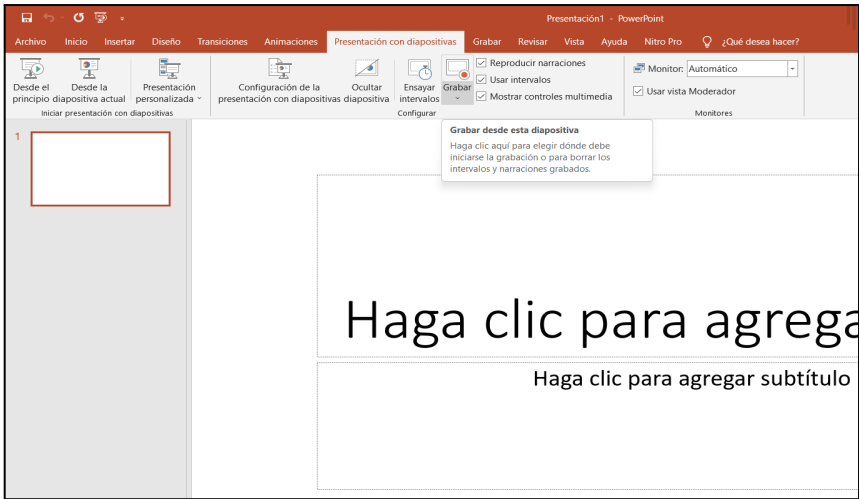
Presentación1 - PowerPoint

Archivo Inicio Insertar Diseño Transiciones Animaciones Presentación con diapositivas Grabar Revisar Vista Ayuda Nitro Pro ¿Qué desea hacer?

Desde el principio Desde la diapositiva actual Presentación personalizada
Iniciar presentación con diapositivas

Configuración de la presentación con diapositivas Ocultar diapositiva Ensayar intervalos Grabar
Reproducir narraciones
Usar intervalos
Mostrar controles multimedia
Configurar

Monitor: Automático
Usar vista Moderador
Monitores

Grabar desde esta diapositiva
Haga clic aquí para elegir dónde debe iniciarse la grabación o para borrar los intervalos y narraciones grabados.

1

Haga clic para agrega

Haga clic para agregar subtítulo